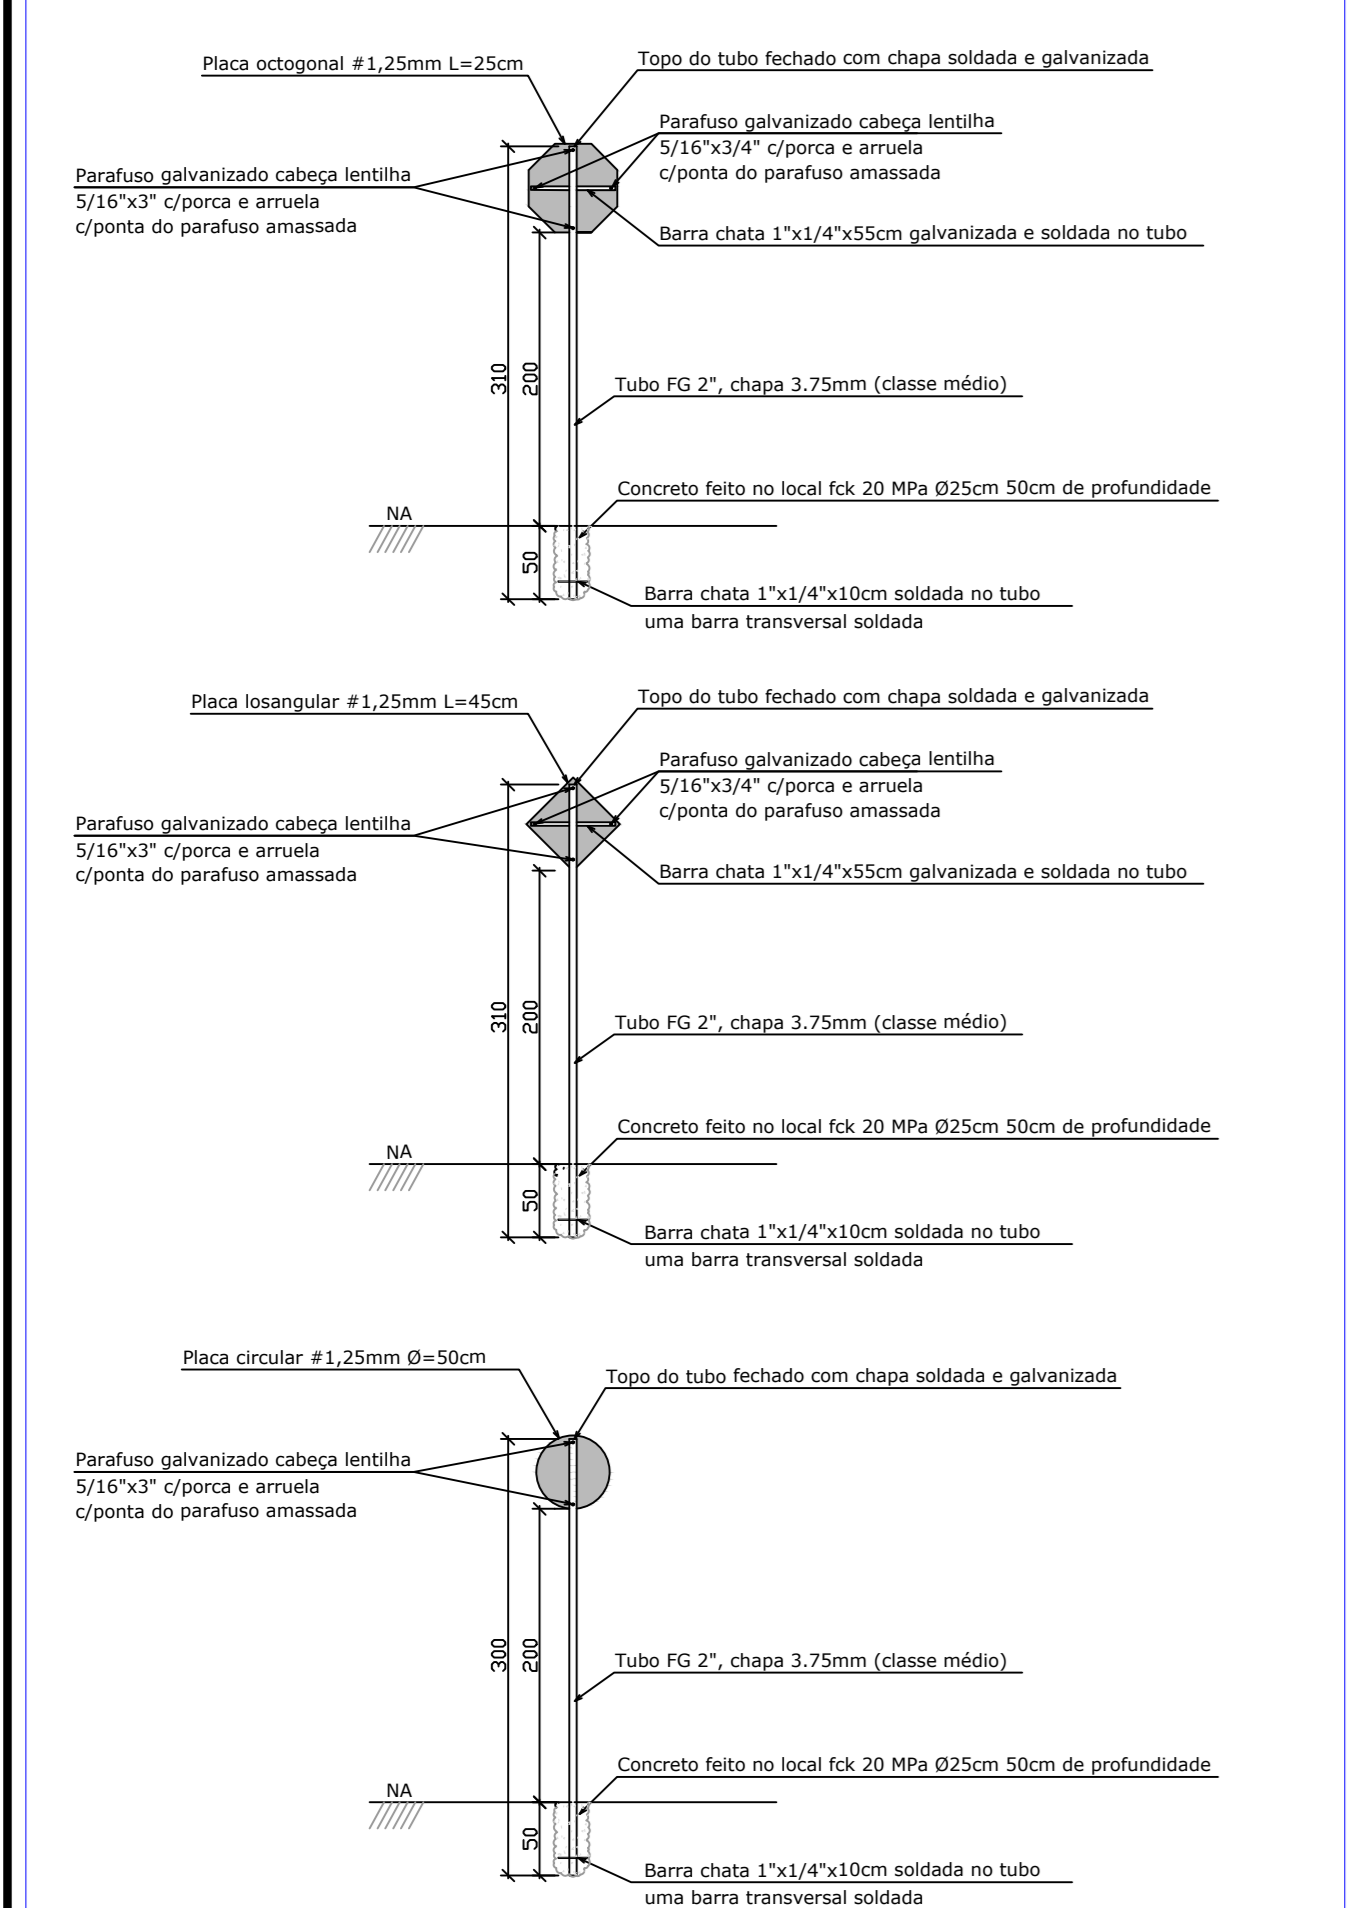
Placa octogonal #1,25mm L=25cm

Topo do tubo fechado com chapa soldada e galvanizada

Parafuso galvanizado cabeça lentilha 5/16"x3/4" c/porca e arruela c/ponta do parafuso amassada

Parafuso galvanizado cabeça lentilha 5/16"x3" c/porca e arruela c/ponta do parafuso amassada

Barra chata 1"x1/4"x55cm galvanizada e soldada no tubo

310

200

Tubo FG 2", chapa 3.75mm (classe médio)

Concreto feito no local fck 20 MPa Ø25cm 50cm de profundidade

NA

50

Barra chata 1"x1/4"x10cm soldada no tubo uma barra transversal soldada

Placa losangular #1,25mm L=45cm

Topo do tubo fechado com chapa soldada e galvanizada

Parafuso galvanizado cabeça lentilha 5/16"x3/4" c/porca e arruela c/ponta do parafuso amassada

Parafuso galvanizado cabeça lentilha 5/16"x3" c/porca e arruela c/ponta do parafuso amassada

Barra chata 1"x1/4"x55cm galvanizada e soldada no tubo

310

200

Tubo FG 2", chapa 3.75mm (classe médio)

Concreto feito no local fck 20 MPa Ø25cm 50cm de profundidade

NA

50

Barra chata 1"x1/4"x10cm soldada no tubo uma barra transversal soldada

Placa circular #1,25mm Ø=50cm

Topo do tubo fechado com chapa soldada e galvanizada

Parafuso galvanizado cabeça lentilha 5/16"x3" c/porca e arruela c/ponta do parafuso amassada

300

200

Tubo FG 2", chapa 3.75mm (classe médio)

Concreto feito no local fck 20 MPa Ø25cm 50cm de profundidade

NA

50

Barra chata 1"x1/4"x10cm soldada no tubo uma barra transversal soldada